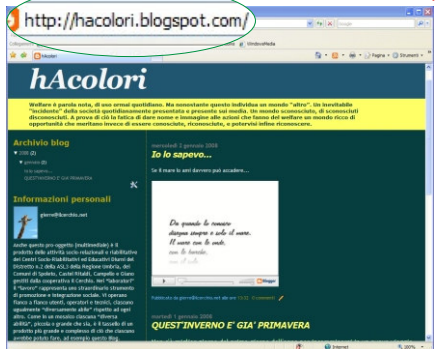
http://hacolori.blogspot.com/

WindowsMedia

hAcolori

Welfare è parola nota, di uso ormai quotidiano. Ma nonostante questo individua un mondo "altro". Un inevitabile "incidente" della società quotidianamente presentata e presente sui media. Un mondo sconosciuto, di sconosciuti disconosciuti. A prova di ciò la fatica di dare nome e immagine alle azioni che fanno del welfare un mondo ricco di opportunità che meritano invece di essere conosciute, riconosciute, e potervisi infine riconoscere.

Archivio blog

▼ 2008 (2)

▼ gennaio (2)

Io lo sapevo...

QUEST'INVERNO E' GIA' PRIMAVERA

Informazioni personali

gianni@lcerchio.net

Anche questo pro-oggetto (multimediale) è il prodotto delle attività socio-relazionali e riabilitative dei Centri Socio-Riabilitativi ed Educativi Diurni del Distretto n.2 della ASL.3 della Regione Umbria, dei Comuni di Spoleto, Castel Ritaldi, Campello e Giano gestiti dalla cooperativa Il Cerchio. Nel "laboratori" il "lavoro" rappresenta uno straordinario strumento di promozione e integrazione sociale. Vi operano fianco a fianco utenti, operatori e tecnici, ciascuno egualmente "diversamente abile" rispetto ad ogni altro. Come in un mosaico ciascuna "diversa abilità", piccola o grande che sia, è il tassello di un prodotto più grande e complesso di ciò che ciascuno potrebbe potuto fare, ad esempio questo Blog.

mercoledì 2 gennaio 2008

Io lo sapevo...

Se il mare lo ami davvero può accadere...

Da quando lo conosco
disegno sempre e solo il mare.
Il mare con le onde.
con le barche.

Pubblicato da gianni@lcerchio.net alle 15:02 0 commenti

martedì 1 gennaio 2008

QUEST'INVERNO E' GIA' PRIMAVERA

Internet 100%